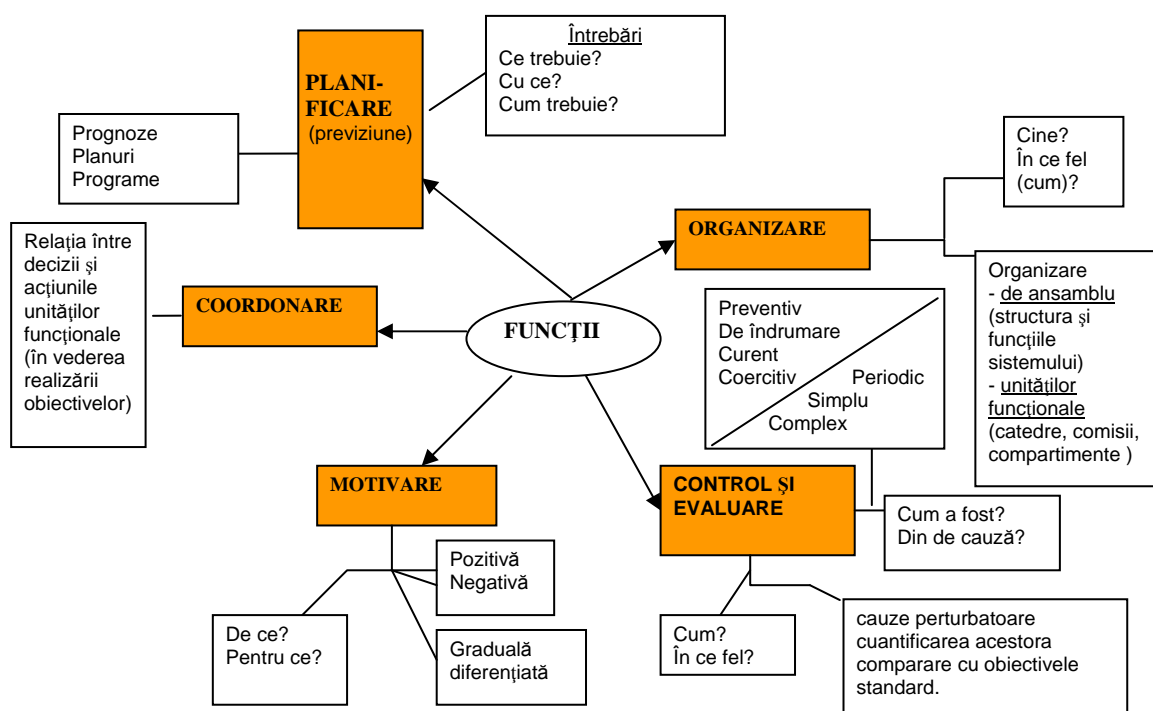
PLANIFICARE (previziune)

Întrebări
Ce trebuie?
Cu ce?
Cum trebuie?

Prognoze
Planuri
Programe

Cine?
În ce fel (cum)?

ORGANIZARE

Organizare
- de ansamblu (structura şi funcţiile sistemului)
- unităţilor funcţionale (catedre, comisii, compartimente )

Relaţia între decizii şi acţiunile unităţilor funcţionale (în vederea realizării obiectivelor)

COORDONARE

FUNCŢII

Preventiv
De îndrumare
Curent
Coercitiv
Periodic
Simplu
Complex

MOTIVARE

CONTROL ŞI EVALUARE

Cum a fost?
Din de cauză?

Pozitivă
Negativă

De ce?
Pentru ce?

Graduală
diferenţiată

Cum?
În ce fel?

cauze perturbatoare
cuantificarea acestora
comparare cu obiectivele standard.